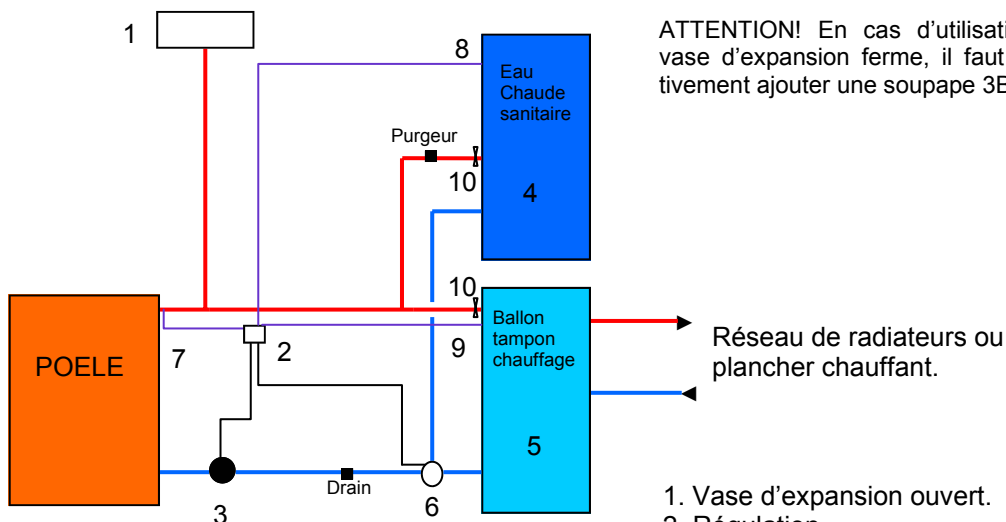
ATTENTION! En cas d'utilisati vase d'expansion ferme, il faut tivement ajouter une soupape 3E

1

8

Eau Chaude sanitaire

Purgeur

10

4

10

POELE

7

2

9

Ballon tampon chauffage

Réseau de radiateurs ou plancher chauffant.

5

3

Drain

6

1. Vase d'expansion ouvert.

2. Régulation